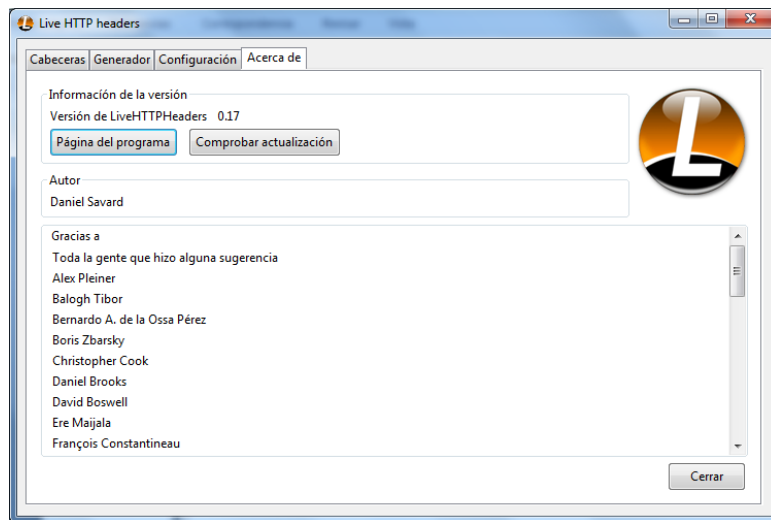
Live HTTP headers

Cabeceras | Generador | Configuración | Acerca de

Información de la versión
Versión de LiveHTTPHeaders 0.17
Página del programa
Comprobar actualización

L

Autor
Daniel Savard

Gracias a
Toda la gente que hizo alguna sugerencia
Alex Pleiner
Balogh Tibor
Bernardo A. de la Ossa Pérez
Boris Zbarsky
Christopher Cook
Daniel Brooks
David Boswell
Ere Maijala
François Constantineau

Cerrar